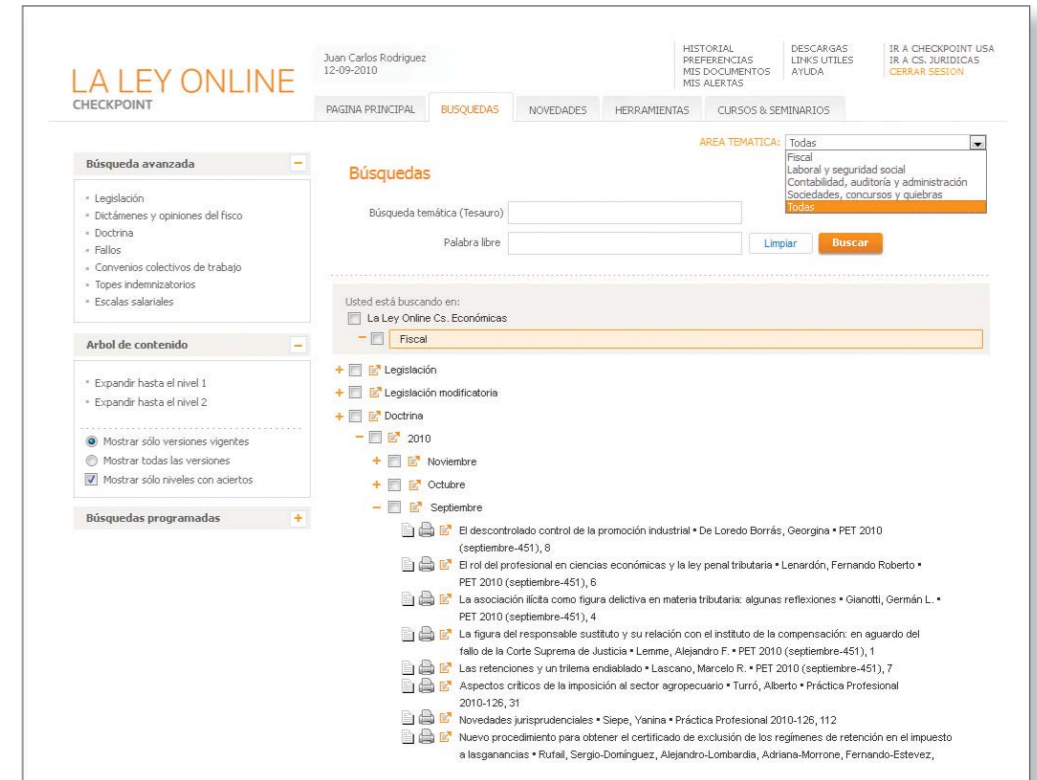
LA LEY ONLINE
CHECKPOINT

Juan Carlos Rodriguez
12-09-2010

HISTORIAL
PREFERENCIAS
MIS DOCUMENTOS
MIS ALERTAS

DESCARGAS
LINKS UTILES
AYUDA

IR A CHECKPOINT USA
IR A CS. JURIDICAS
CERRAR SESION

PAGINA PRINCIPAL | BUSQUEDAS | NOVEDADES | HERRAMIENTAS | CURSOS & SEMINARIOS

AREA TEMATICA: Todas
Fiscal
Laboral y seguridad social
Contabilidad, auditoría y administración
Sociedades, concursos y quiebras
Todas

Búsqueda avanzada
- Legislación
- Dictámenes y opiniones del fisco
- Doctrina
- Fallos
- Convenios colectivos de trabajo
- Topes indemnizatorios
- Escalas salariales

Arbol de contenido
- Expandir hasta el nivel 1
- Expandir hasta el nivel 2

Mostrar sólo versiones vigentes
Mostrar todas las versiones
Mostrar sólo niveles con aciertos

Búsquedas programadas +

Búsquedas

Búsqueda temática (Tesauro)

Palabra libre

Limpiar
Buscar

Usted está buscando en:
La Ley Online Cs. Económicas
Fiscal

Legislación
Legislación modificatoria
Doctrina
2010
Noviembre
Octubre
Septiembre

El descontrolado control de la promoción industrial • De Loredo Borrás, Georgina • PET 2010 (septiembre-451), 8
El rol del profesional en ciencias económicas y la ley penal tributaria • Lenardón, Fernando Roberto • PET 2010 (septiembre-451), 6
La asociación ilícita como figura delictiva en materia tributaria: algunas reflexiones • Gianotti, Germán L. • PET 2010 (septiembre-451), 4
La figura del responsable sustituto y su relación con el instituto de la compensación: en aguardo del fallo de la Corte Suprema de Justicia • Lemme, Alejandro F. • PET 2010 (septiembre-451), 1
Las retenciones y un trilema endiablado • Lascano, Marcelo R. • PET 2010 (septiembre-451), 7
Aspectos críticos de la imposición al sector agropecuario • Turró, Alberto • Práctica Profesional 2010-126, 31
Novedades jurisprudenciales • Siepe, Yanina • Práctica Profesional 2010-126, 112
Nuevo procedimiento para obtener el certificado de exclusión de los regímenes de retención en el impuesto a lasganancias • Rufail, Sergio-Domínguez, Alejandro-Lombardia, Adriana-Morrone, Fernando-Estevez,